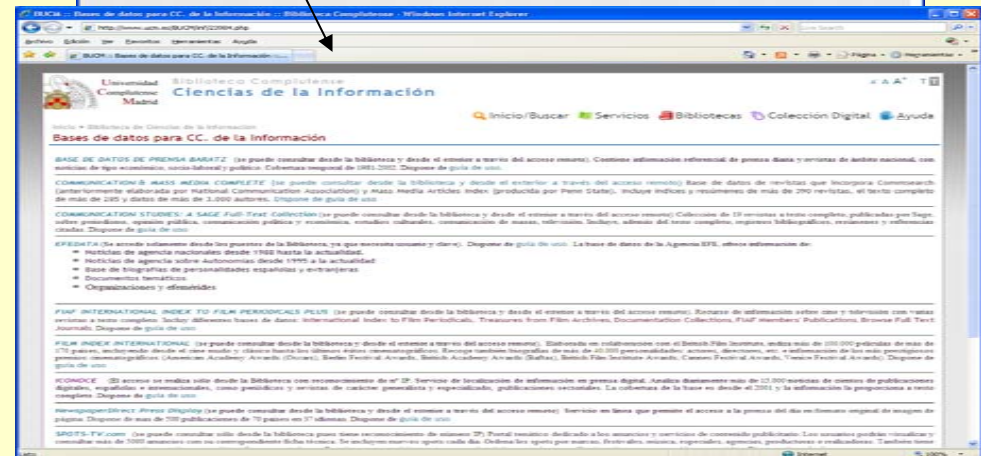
BUCM :: Bases de datos para CC. de la Información :: Biblioteca Complutense - Windows Internet Explorer

Archivo Edición Ver Favoritos Herramientas Ayuda

BUCM :: Bases de datos para CC. de la Información

Universidad Complutense Madrid

Biblioteca Complutense
Ciencias de la Información

Inicio/Buscar Servicios Bibliotecas Colección Digital Ayuda

Bases de datos para CC. de la Información

BASE DE DATOS DE PRENSA BARATZ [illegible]

COMMUNICATION & MASS MEDIA COMPLETE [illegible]

COMMUNICATION STUDIES: A SAGE Full-Text Collection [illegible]

EFEDATA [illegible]
- Noticias de agencia nacionales desde 1988 hasta la actualidad
- Noticias de agencia sobre Autonomías desde 1995 a la actualidad
- Base de biografías de personalidades españolas y extranjeras
- Documentos temáticos
- Organizaciones y efemérides

FIAF INTERNATIONAL INDEX TO FILM PERIODICALS PLUS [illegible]

FILM INDEX INTERNATIONAL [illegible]

ICONOCE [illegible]

NewspaperDirect Press Display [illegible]

SPOTS-TV.com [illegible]